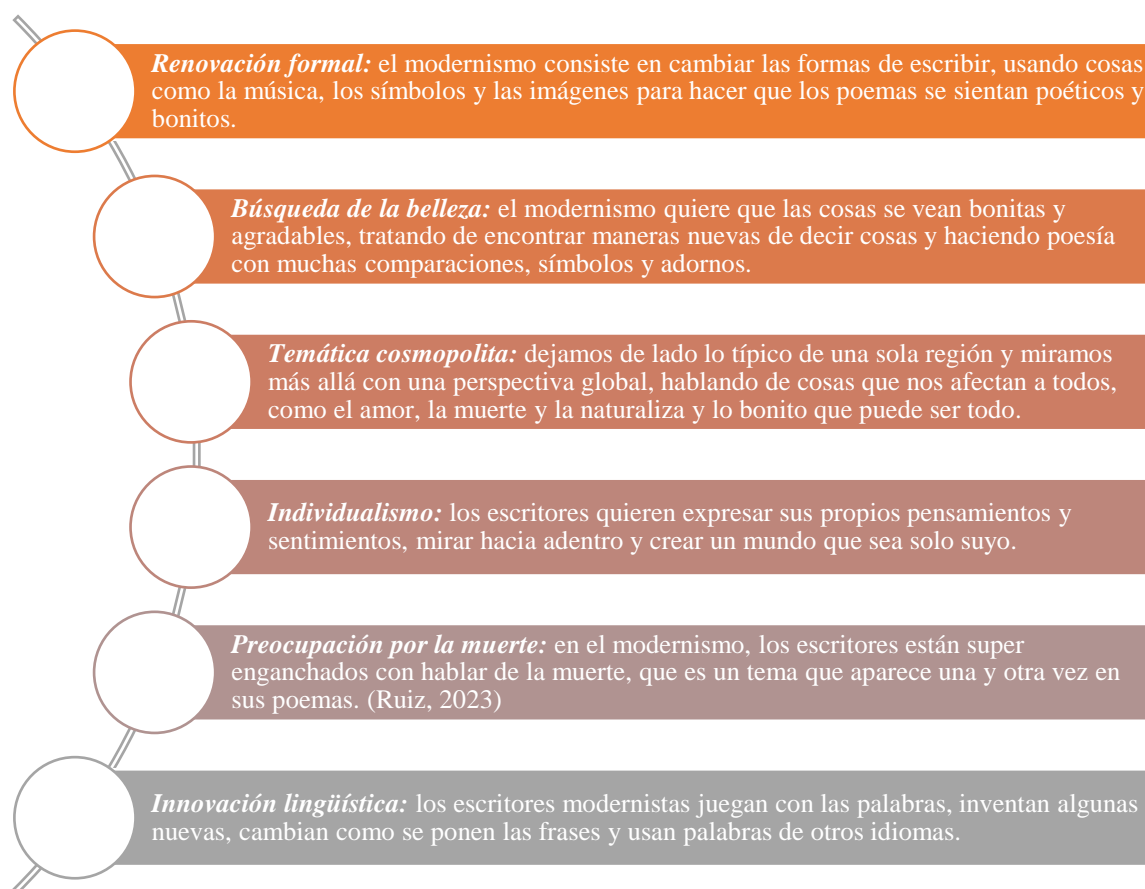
*Renovación formal:* el modernismo consiste en cambiar las formas de escribir, usando cosas como la música, los símbolos y las imágenes para hacer que los poemas se sientan poéticos y bonitos.

*Búsqueda de la belleza:* el modernismo quiere que las cosas se vean bonitas y agradables, tratando de encontrar maneras nuevas de decir cosas y haciendo poesía con muchas comparaciones, símbolos y adornos.

*Temática cosmopolita:* dejamos de lado lo típico de una sola región y miramos más allá con una perspectiva global, hablando de cosas que nos afectan a todos, como el amor, la muerte y la naturaliza y lo bonito que puede ser todo.

*Individualismo:* los escritores quieren expresar sus propios pensamientos y sentimientos, mirar hacia adentro y crear un mundo que sea solo suyo.

*Preocupación por la muerte:* en el modernismo, los escritores están super enganchados con hablar de la muerte, que es un tema que aparece una y otra vez en sus poemas. (Ruiz, 2023)

*Innovación lingüística:* los escritores modernistas juegan con las palabras, inventan algunas nuevas, cambian como se ponen las frases y usan palabras de otros idiomas.